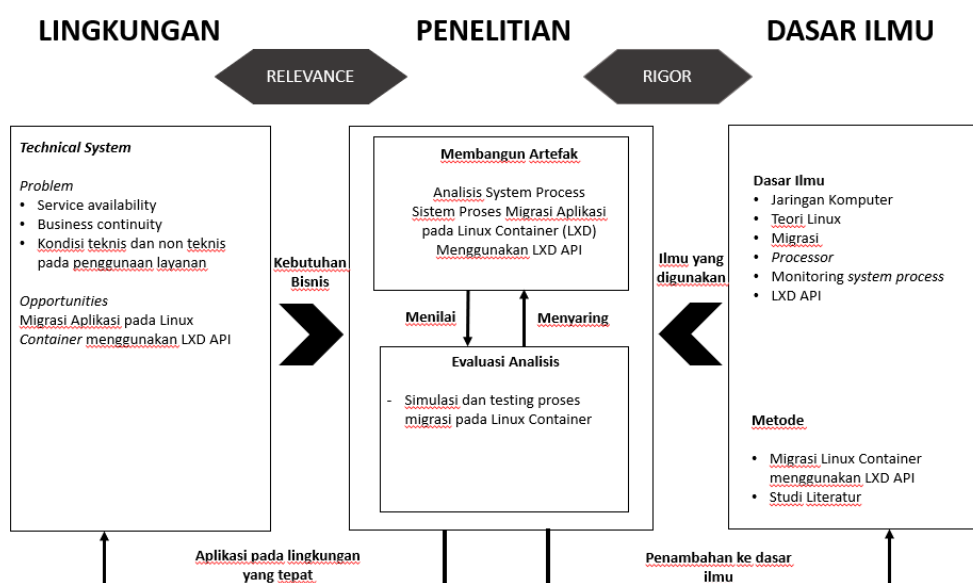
LINGKUNGAN

PENELITIAN

DASAR ILMU

RELEVANCE

RIGOR

*Technical System*

*Problem*
• Service availability
• Business continuity
• Kondisi teknis dan non teknis pada penggunaan layanan

*Opportunities*
Migrasi Aplikasi pada Linux *Container* menggunakan LXD API

Kebutuhan Bisnis

Membangun Artefak

Analisis System Process Sistem Proses Migrasi Aplikasi pada Linux Container (LXD) Menggunakan LXD API

Menilai

Menyaring

Evaluasi Analisis

- Simulasi dan testing proses migrasi pada Linux Container

Ilmu yang digunakan

Dasar Ilmu
• Jaringan Komputer
• Teori Linux
• Migrasi
• *Processor*
• Monitoring *system process*
• LXD API

Metode

• Migrasi Linux Container menggunakan LXD API
• Studi Literatur

Aplikasi pada lingkungan yang tepat

Penambahan ke dasar ilmu